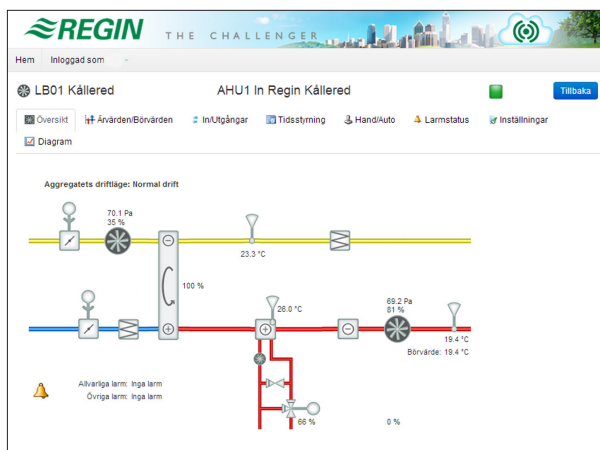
REGIN THE CHALLENGER

Hem | Inloggad som

LB01 Kållered

AHU1 In Regin Kållered

Tillbaka

Översikt | Ärvärden/Börvärden | In/Utgångar | Tidsstyrning | Hand/Auto | Larmstatus | Inställningar | Diagram

Aggregatets driftläge: Normal drift

70.1 Pa
35 %

23.3 °C

100 %

26.0 °C

69.2 Pa
81 %

19.4 °C
Börvärde: 19.4 °C

Allvarliga larm: Inga larm
Övriga larm: Inga larm

66 %

0 %